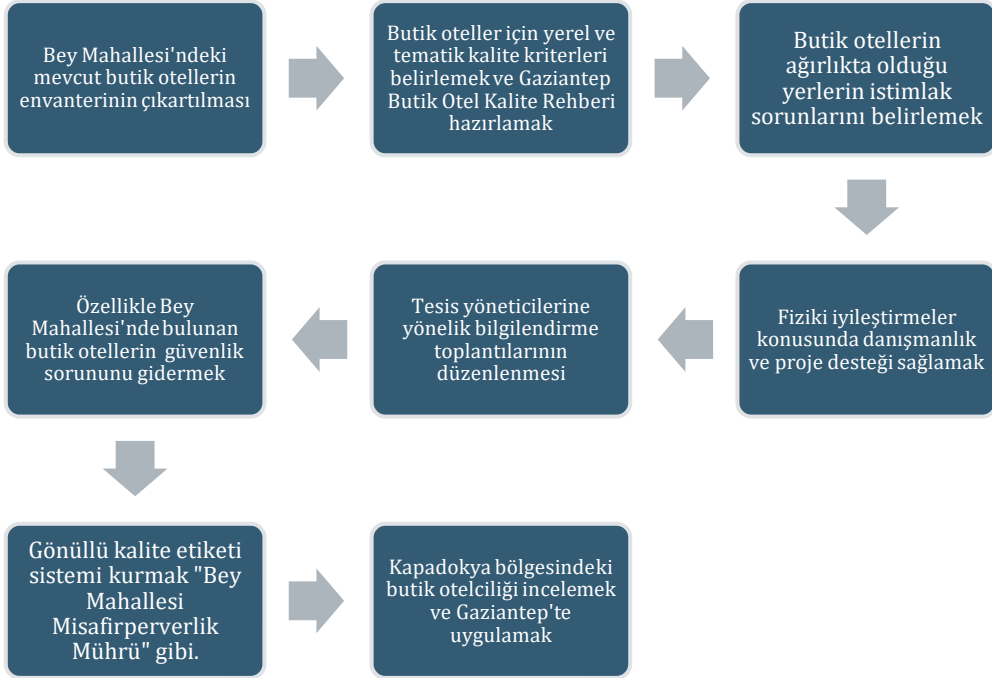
Bey Mahallesi'ndeki mevcut butik otellerin envanterinin çıkartılması

Butik oteller için yerel ve tematik kalite kriterleri belirlemek ve Gaziantep Butik Otel Kalite Rehberi hazırlamak

Butik otellerin ağırlıkta olduğu yerlerin istimlak sorunlarını belirlemek

Fiziki iyileştirmeler konusunda danışmanlık ve proje desteği sağlamak

Tesis yöneticilerine yönelik bilgilendirme toplantılarının düzenlenmesi

Özellikle Bey Mahallesi'nde bulunan butik otellerin güvenlik sorununu gidermek

Gönüllü kalite etiketi sistemi kurmak "Bey Mahallesi Misafirperverlik Mührü" gibi.

Kapadokya bölgesindeki butik otelciliği incelemek ve Gaziantep'te uygulamak